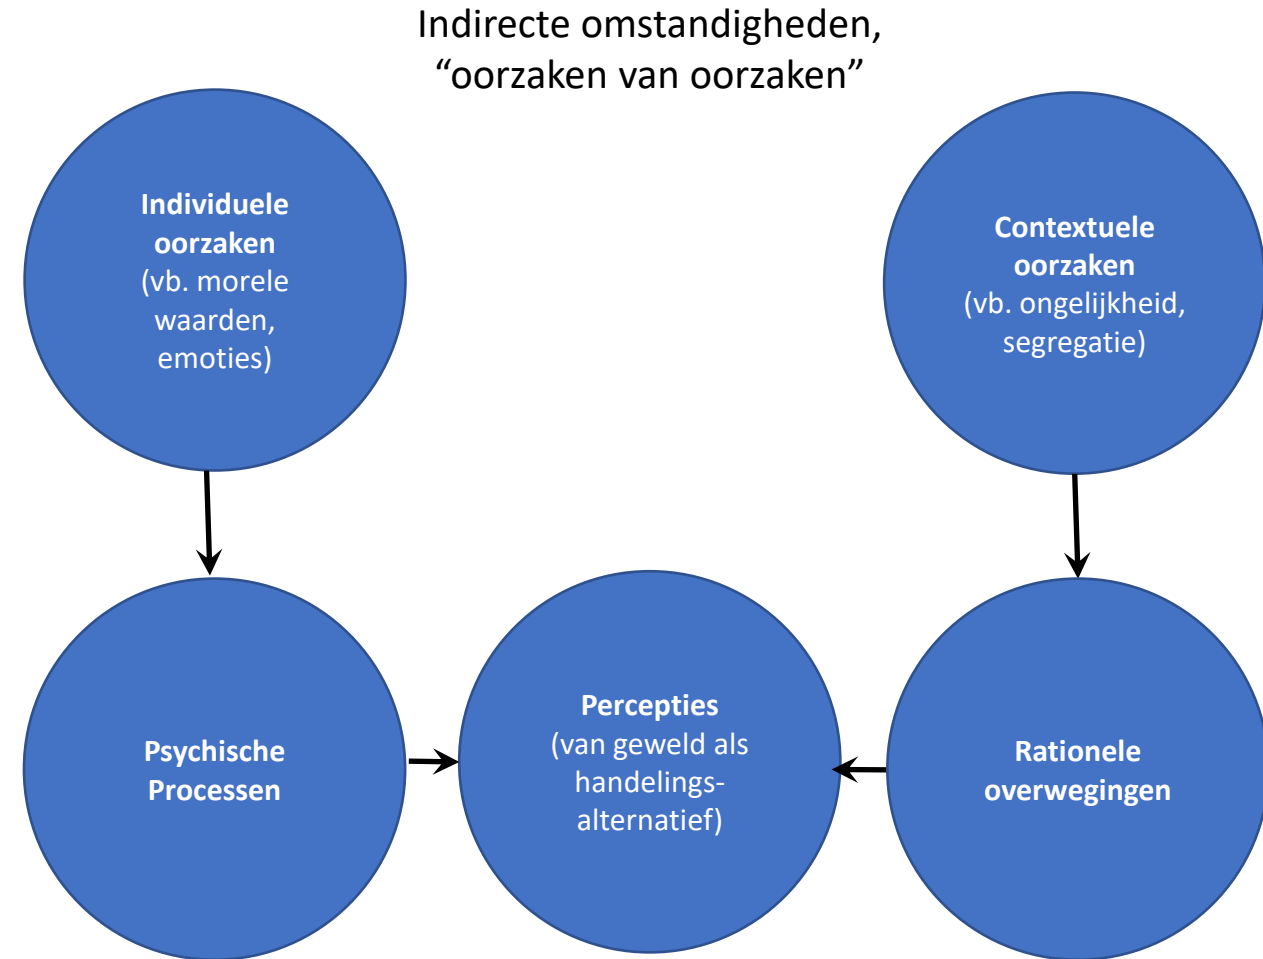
Indirecte omstandigheden,
“oorzaken van oorzaken”

Individuele oorzaken
(vb. morele waarden, emoties)

Contextuele oorzaken
(vb. ongelijkheid, segregatie)

Psychische Processen

Percepties
(van geweld als handelings-alternatief)

Rationele overwegingen